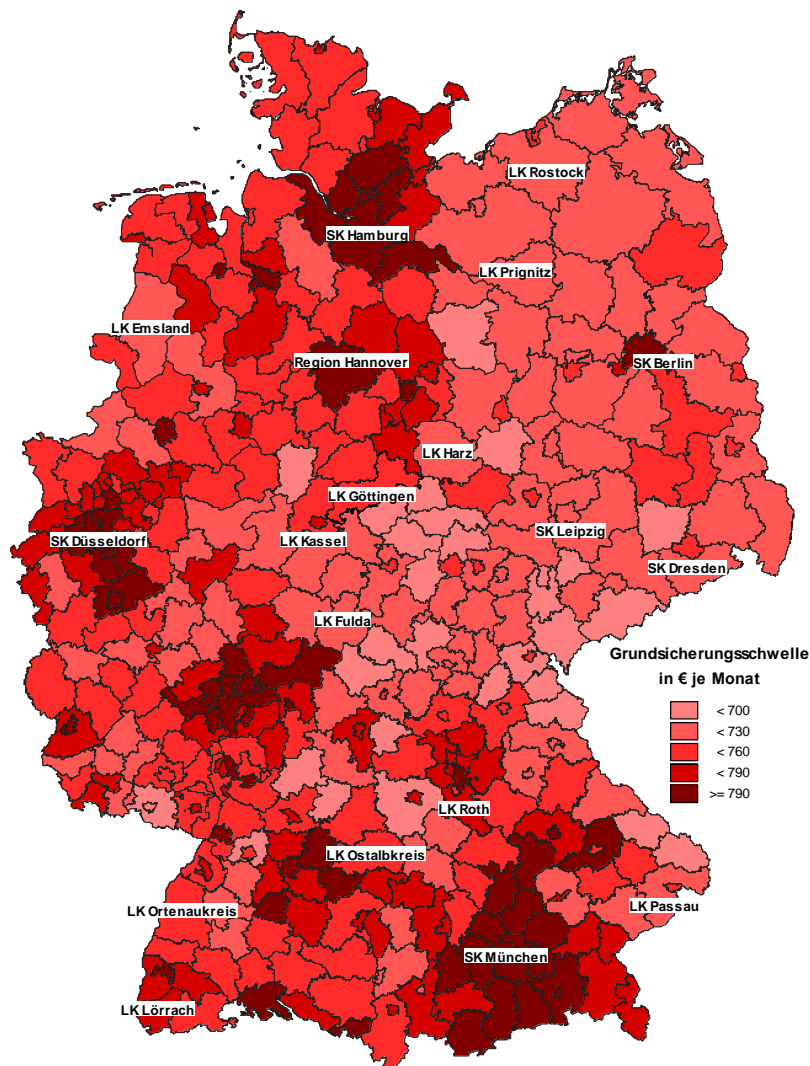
LK Rostock
SK Hamburg
LK Prignitz
LK Emsland
Region Hannover
SK Berlin
LK Harz
LK Göttingen
SK Düsseldorf
LK Kassel
SK Leipzig
SK Dresden
LK Fulda
Grundsicherungsschwelle in € je Monat
< 700
< 730
< 760
< 790
>= 790
LK Roth
LK Ostalbkreis
LK Ortenaukreis
LK Passau
SK München
LK Lörrach